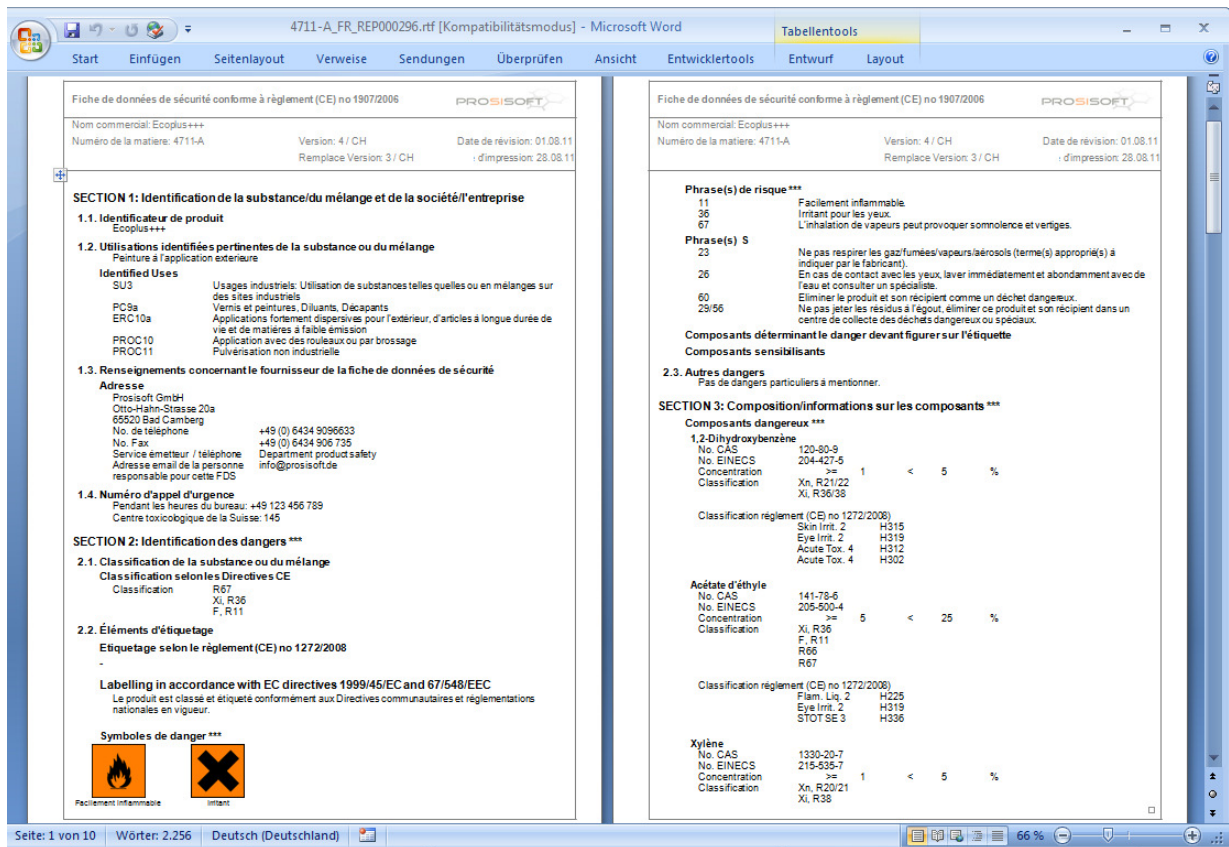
4711-A_FR_REP000296.rtf [Kompatibilitätsmodus] - Microsoft Word

Tabellentools

Start Einfügen Seitenlayout Verweise Sendungen Überprüfen Ansicht Entwicklertools Entwurf Layout

Fiche de données de sécurité conforme à règlement (CE) no 1907/2006

PROSISOFT

Nom commercial: Ecoplus+++
Numéro de la matiere: 4711-A Version: 4 / CH Date de révision: 01.08.11
Remplace Version: 3 / CH : d'impression: 28.08.11

SECTION 1: Identification de la substance/du mélange et de la société/l'entreprise

1.1. Identificateur de produit
Ecoplus+++

1.2. Utilisations identifiées pertinentes de la substance ou du mélange
Peinture à l'application exterieure

Identified Uses

| | |
|---|---|
| SU3 | Usages industriels: Utilisation de substances telles quelles ou en mélanges sur des sites industriels |
| PC9a | Vernis et peintures, Diluants, Décapants |
| ERC10a | Applications fortement dispersives pour l'extérieur, d'articles à longue durée de vie et de matières à faible émission |
| PROC10 | Application avec des rouleaux ou par brossage |
| PROC11 | Pulvérisation non industrielle |

1.3. Renseignements concernant le fournisseur de la fiche de données de sécurité

Adresse
Prosisoft GmbH
Otto-Hahn-Strasse 20a
65520 Bad Camberg

| | |
|---|---|
| No. de téléphone | +49 (0) 6434 9096633 |
| No. Fax | +49 (0) 6434 906 735 |
| Service émetteur / téléphone | Department product safety |
| Adresse email de la personne responsable pour cette FDS | info@prosisoft.de |

1.4. Numéro d'appel d'urgence
Pendant les heures du bureau: +49 123 456 789
Centre toxicologique de la Suisse: 145

SECTION 2: Identification des dangers ***

2.1. Classification de la substance ou du mélange
Classification selon les Directives CE
Classification R67
Xi, R36
F, R11

2.2. Éléments d'étiquetage
Etiquetage selon le règlement (CE) no 1272/2008
-

Labelling in accordance with EC directives 1999/45/EC and 67/548/EEC
Le produit est classé et étiqueté conformément aux Directives communautaires et réglementations nationales en vigueur.

Symboles de danger ***

Facilement inflammable Irritant

Fiche de données de sécurité conforme à règlement (CE) no 1907/2006

PROSISOFT

Nom commercial: Ecoplus+++
Numéro de la matiere: 4711-A Version: 4 / CH Date de révision: 01.08.11
Remplace Version: 3 / CH : d'impression: 28.08.11

Phrase(s) de risque ***

| | |
|---|---|
| 11 | Facilement inflammable. |
| 36 | Irritant pour les yeux. |
| 67 | L'inhalation de vapeurs peut provoquer somnolence et vertiges. |

Phrase(s) S

| | |
|---|---|
| 23 | Ne pas respirer les gaz/fumées/vapeurs/aérosols (terme(s) approprié(s) à indiquer par le fabricant). |
| 26 | En cas de contact avec les yeux, laver immédiatement et abondamment avec de l'eau et consulter un spécialiste. |
| 60 | Eliminer le produit et son récipient comme un déchet dangereux. |
| 29/56 | Ne pas jeter les résidus à l'égout, éliminer ce produit et son recipient dans un centre de collecte des déchets dangereux ou spéciaux. |

Composants déterminant le danger devant figurer sur l'étiquette

Composants sensibilisants

2.3. Autres dangers
Pas de dangers particuliers à mentionner.

SECTION 3: Composition/informations sur les composants ***

Composants dangereux ***

1,2-Dihydroxybenzène
No. CAS 120-80-9
No. EINECS 204-427-5
Concentration >= 1 < 5 %
Classification Xn, R21/22
Xi, R36/38

Classification règlement (CE) no 1272/2008)
Skin Irrit. 2 H315
Eye Irrit. 2 H319
Acute Tox. 4 H312
Acute Tox. 4 H302

Acétate d'éthyle
No. CAS 141-78-6
No. EINECS 205-500-4
Concentration >= 5 < 25 %
Classification Xi, R36
F, R11
R66
R67

Classification règlement (CE) no 1272/2008)
Flam. Liq. 2 H225
Eye Irrit. 2 H319
STOT SE 3 H336

Xylène
No. CAS 1330-20-7
No. EINECS 215-535-7
Concentration >= 1 < 5 %
Classification Xn, R20/21
Xi, R38

Seite: 1 von 10 Wörter: 2.256 Deutsch (Deutschland) 66 %